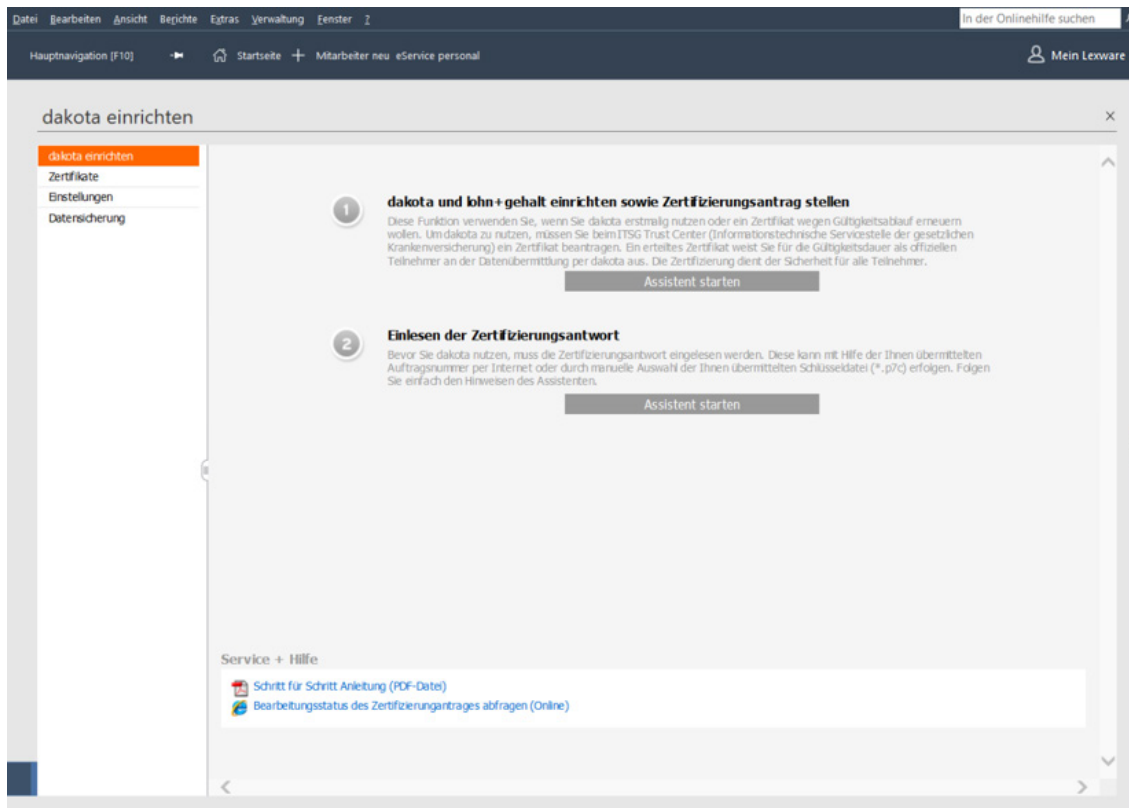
Datei Bearbeiten Ansicht Berichte Extras Verwaltung Fenster ?

In der Onlinehilfe suchen

Hauptnavigation [F10]

Startseite + Mitarbeiter neu eService personal

Mein Lexware

dakota einrichten

×

dakota einrichten
Zertifikate
Einstellungen
Datensicherung

1

dakota und lohn+gehalt einrichten sowie Zertifizierungsantrag stellen

Diese Funktion verwenden Sie, wenn Sie dakota erstmalig nutzen oder ein Zertifikat wegen Gültigkeitsablauf erneuern wollen. Um dakota zu nutzen, müssen Sie beim ITSG Trust Center (Informationstechnische Servicestelle der gesetzlichen Krankenversicherung) ein Zertifikat beantragen. Ein erteiltes Zertifikat weist Sie für die Gültigkeitsdauer als offiziellen Teilnehmer an der Datenübermittlung per dakota aus. Die Zertifizierung dient der Sicherheit für alle Teilnehmer.

Assistent starten

2

Einlesen der Zertifizierungsantwort

Bevor Sie dakota nutzen, muss die Zertifizierungsantwort eingelesen werden. Diese kann mit Hilfe der Ihnen übermittelten Auftragsnummer per Internet oder durch manuelle Auswahl der Ihnen übermittelten Schlüsseldatei (*.p7c) erfolgen. Folgen Sie einfach den Hinweisen des Assistenten.

Assistent starten

Service + Hilfe

Schritt für Schritt Anleitung (PDF-Datei)
Bearbeitungsstatus des Zertifizierungantrages abfragen (Online)